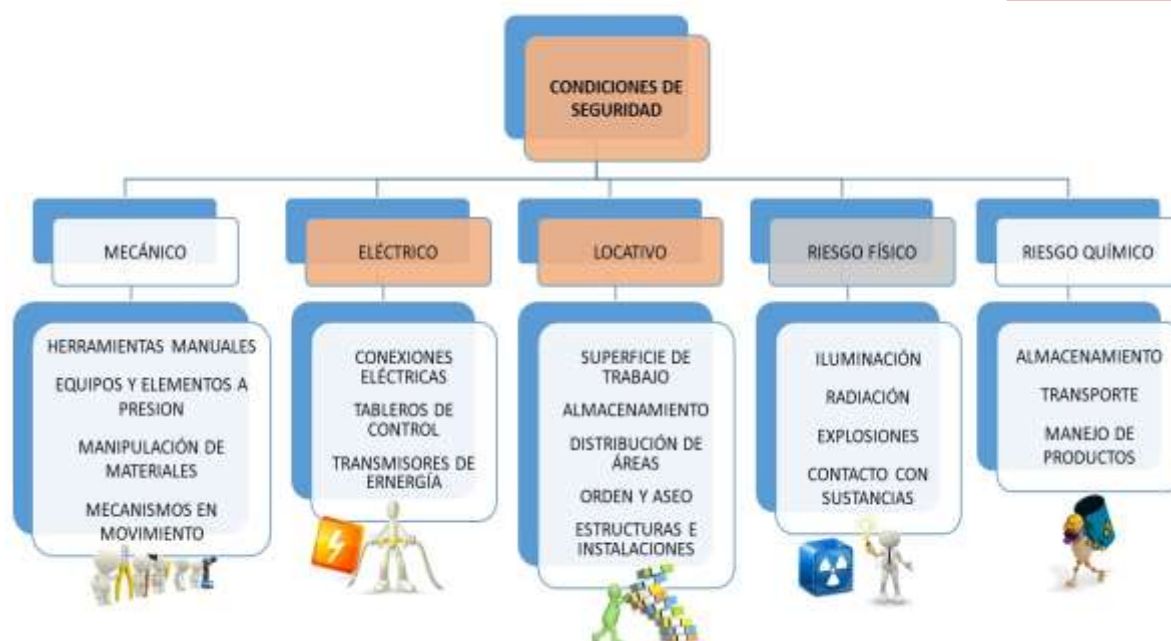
CONDICIONES DE SEGURIDAD

MECÁNICO

HERRAMIENTAS MANUALES

EQUIPOS Y ELEMENTOS A PRESION

MANIPULACIÓN DE MATERIALES

MECANISMOS EN MOVIMIENTO

ELÉCTRICO

CONEXIONES ELÉCTRICAS

TABLEROS DE CONTROL

TRANSMISORES DE ERNERGÍA

LOCATIVO

SUPERFICIE DE TRABAJO

ALMACENAMIENTO

DISTRIBUCIÓN DE ÁREAS

ORDEN Y ASEO

ESTRUCTURAS E INSTALACIONES

RIESGO FÍSICO

ILUMINACIÓN

RADIACIÓN

EXPLOSIONES

CONTACTO CON SUSTANCIAS

RIESGO QUÍMICO

ALMACENAMIENTO

TRANSPORTE

MANEJO DE PRODUCTOS